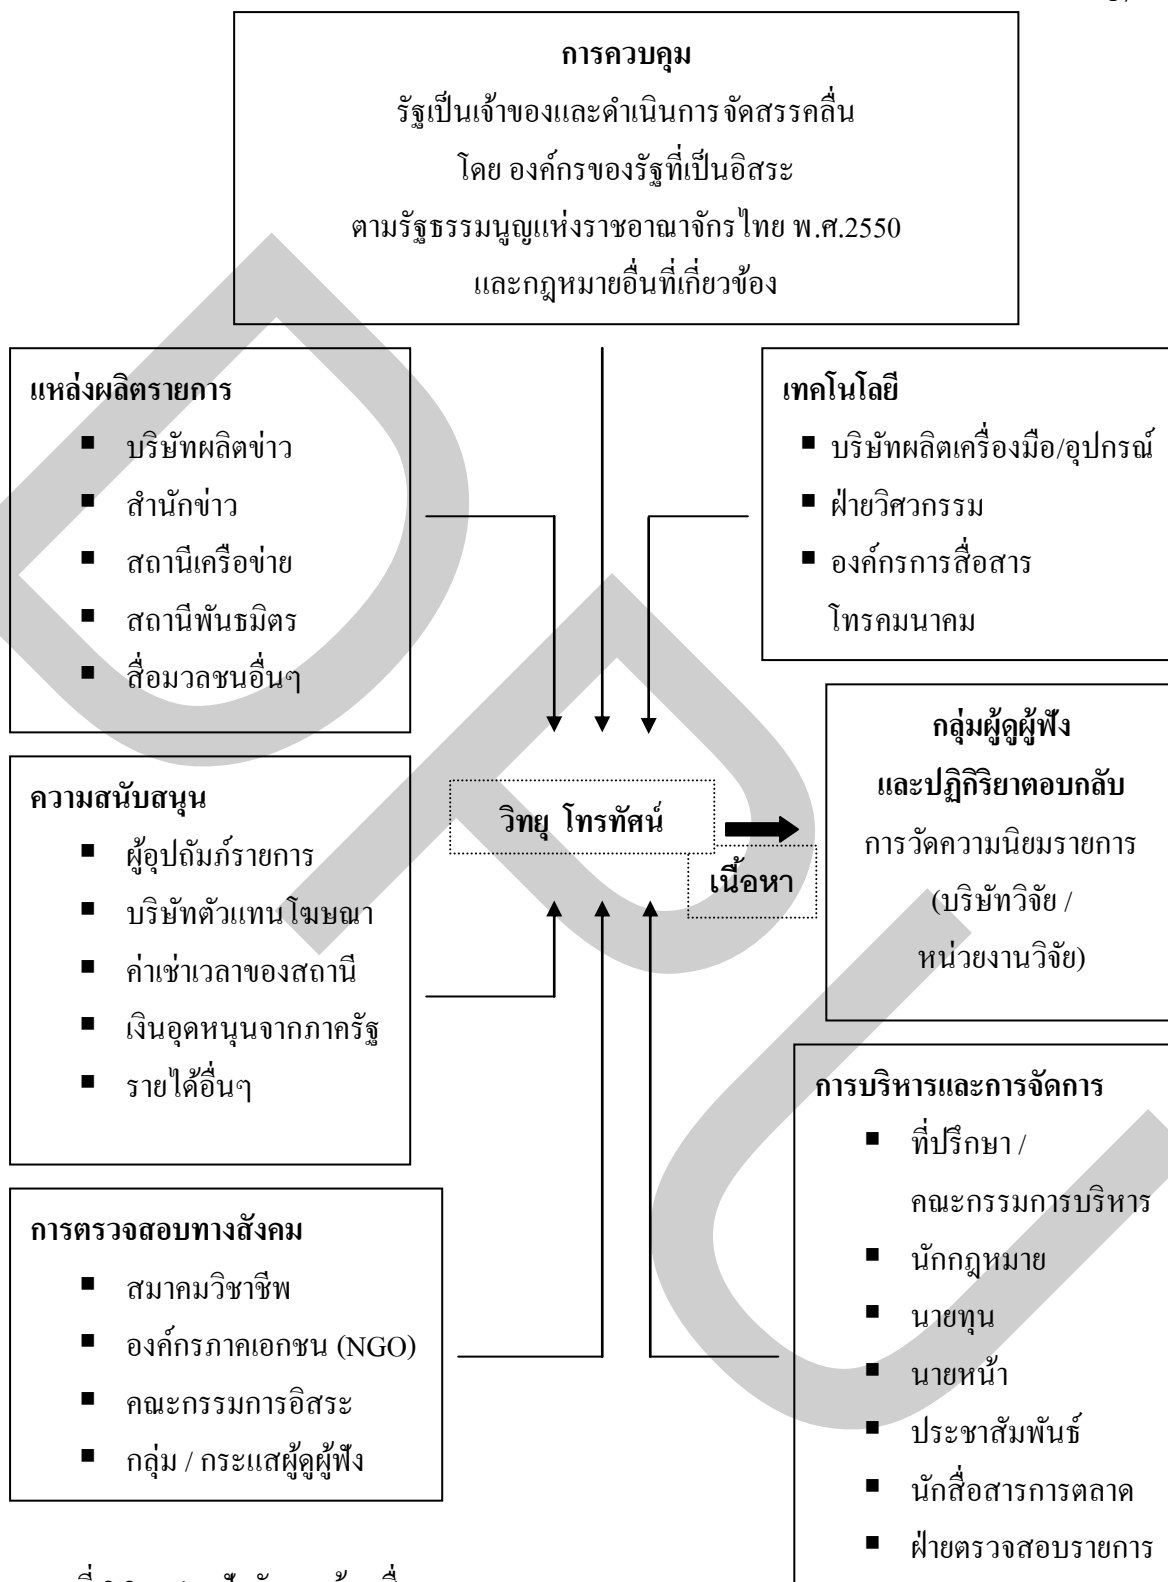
การควบคุม
รัฐเป็นเจ้าของและดำเนินการจัดสรรคลื่น
โดย องค์กรของรัฐที่เป็นอิสระ
ตามรัฐธรรมนูญแห่งราชอาณาจักรไทย พ.ศ.2550
และกฎหมายอื่นที่เกี่ยวข้อง

แหล่งผลิตรายการ
- บริษัทผลิตข่าว
- สำนักข่าว
- สถานีเครือข่าย
- สถานีพันธมิตร
- สื่อมวลชนอื่นๆ

เทคโนโลยี
- บริษัทผลิตเครื่องมือ/อุปกรณ์
- ฝ่ายวิศวกรรม
- องค์กรการสื่อสารโทรคมนาคม

กลุ่มผู้ดูผู้ฟัง
และปฏิกิริยาตอบกลับ
การวัดความนิยมรายการ
(บริษัทวิจัย /
หน่วยงานวิจัย)

ความสนับสนุน
- ผู้อุปถัมภ์รายการ
- บริษัทตัวแทนโฆษณา
- ค่าเช่าเวลาของสถานี
- เงินอุดหนุนจากภาครัฐ
- รายได้อื่นๆ

วิทยุ โทรทัศน์

เนื้อหา

การบริหารและการจัดการ
- ที่ปรึกษา / คณะกรรมการบริหาร
- นักกฎหมาย
- นายทุน
- นายหน้า
- ประชาสัมพันธ์
- นักสื่อสารการตลาด
- ฝ่ายตรวจสอบรายการ

การตรวจสอบทางสังคม
- สมาคมวิชาชีพ
- องค์กรภาคเอกชน (NGO)
- คณะกรรมการอิสระ
- กลุ่ม / กระแสผู้ดูผู้ฟัง

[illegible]